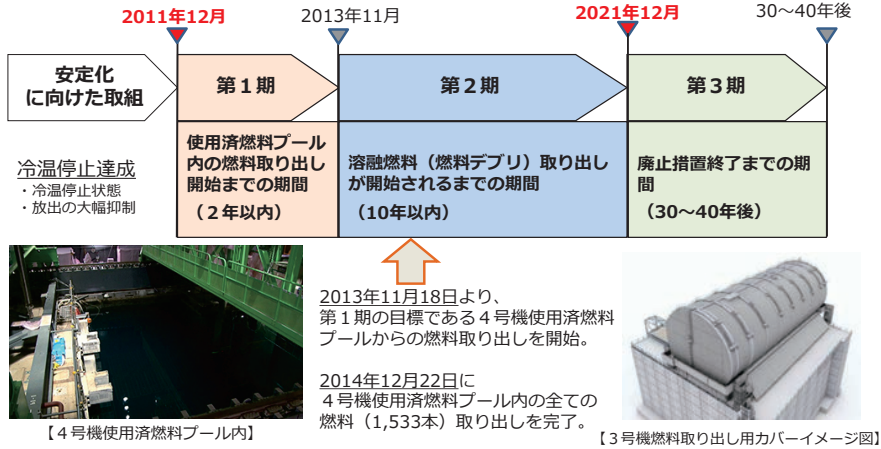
2011年12月

2013年11月

2021年12月

30～40年後

安定化
に向けた取組

第１期

第２期

第３期

冷温停止達成
・冷温停止状態
・放出の大幅抑制

使用済燃料プール内の燃料取り出し開始までの期間
（２年以内）

溶融燃料（燃料デブリ）取り出しが開始されるまでの期間
（10年以内）

廃止措置終了までの期間
（30～40年後）

2013年11月18日より、
第１期の目標である４号機使用済燃料プールからの燃料取り出しを開始。

2014年12月22日に
４号機使用済燃料プール内の全ての燃料（1,533本）取り出しを完了。

【４号機使用済燃料プール内】

【３号機燃料取り出し用カバーイメージ図】